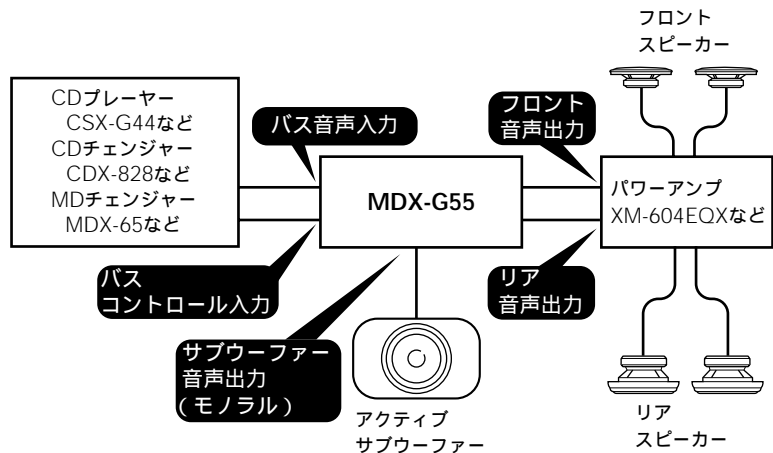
フロント
スピーカー

CDプレーヤー
CSX-G44など
CDチェンジャー
CDX-828など
MDチェンジャー
MDX-65など

バス音声入力

フロント
音声出力

MDX-G55

パワーアンプ
XM-604EQXなど

バス
コントロール入力

リア
音声出力

サブウーファー
音声出力
（モノラル）

アクティブ
サブウーファー

リア
スピーカー